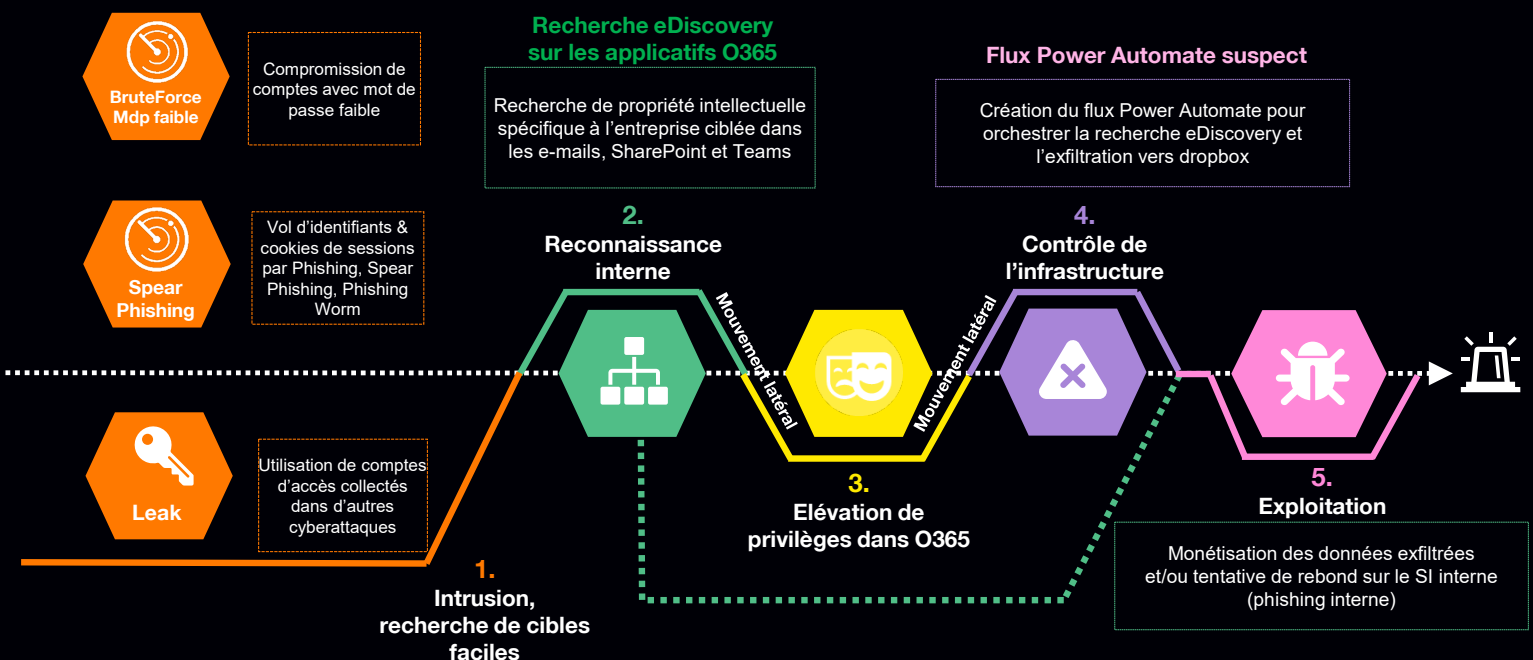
BruteForce Mdp faible

Compromission de comptes avec mot de passe faible

Spear Phishing

Vol d'identifiants & cookies de sessions par Phishing, Spear Phishing, Phishing Worm

Leak

Utilisation de comptes d'accès collectés dans d'autres cyberattaques

1.
Intrusion, recherche de cibles faciles

Recherche eDiscovery sur les applicatifs O365

Recherche de propriété intellectuelle spécifique à l'entreprise ciblée dans les e-mails, SharePoint et Teams

2.
Reconnaissance interne

Mouvement latéral

3.
Élévation de privilèges dans O365

Mouvement latéral

Flux Power Automate suspect

Création du flux Power Automate pour orchestrer la recherche eDiscovery et l'exfiltration vers dropbox

4.
Contrôle de l'infrastructure

5.
Exploitation

Monétisation des données exfiltrées et/ou tentative de rebond sur le SI interne (phishing interne)